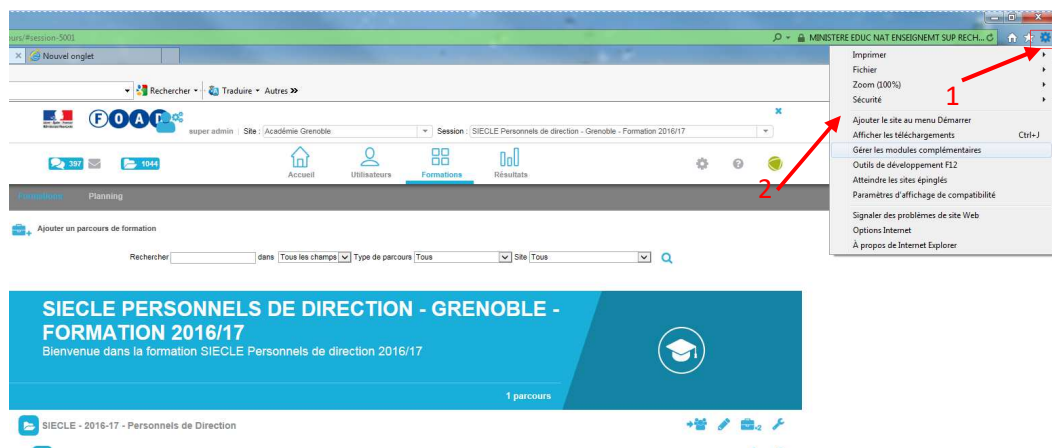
urs/#session-5001

MINISTERE EDUC NAT ENSEIGNEMT SUP RECH...

Nouvel onglet

Rechercher · Traduire · Autres »

FOAD

super admin | Site : Académie Grenoble | Session : SIECLE Personnels de direction - Grenoble - Formation 2016/17

397 | 1044

Accueil | Utilisateurs | Formations | Résultats

Formations | Planning

Ajouter un parcours de formation

Rechercher [ ] dans Tous les champs | Type de parcours Tous | Site Tous

SIECLE PERSONNELS DE DIRECTION - GRENOBLE - FORMATION 2016/17
Bienvenue dans la formation SIECLE Personnels de direction 2016/17

1 parcours

SIECLE - 2016-17 - Personnels de Direction

Imprimer
Fichier
Zoom (100%)
Sécurité
Ajouter le site au menu Démarrer
Afficher les téléchargements Ctrl+J
Gérer les modules complémentaires
Outils de développement F12
Atteindre les sites épinglés
Paramètres d'affichage de compatibilité
Signaler des problèmes de site Web
Options Internet
À propos de Internet Explorer

1

2